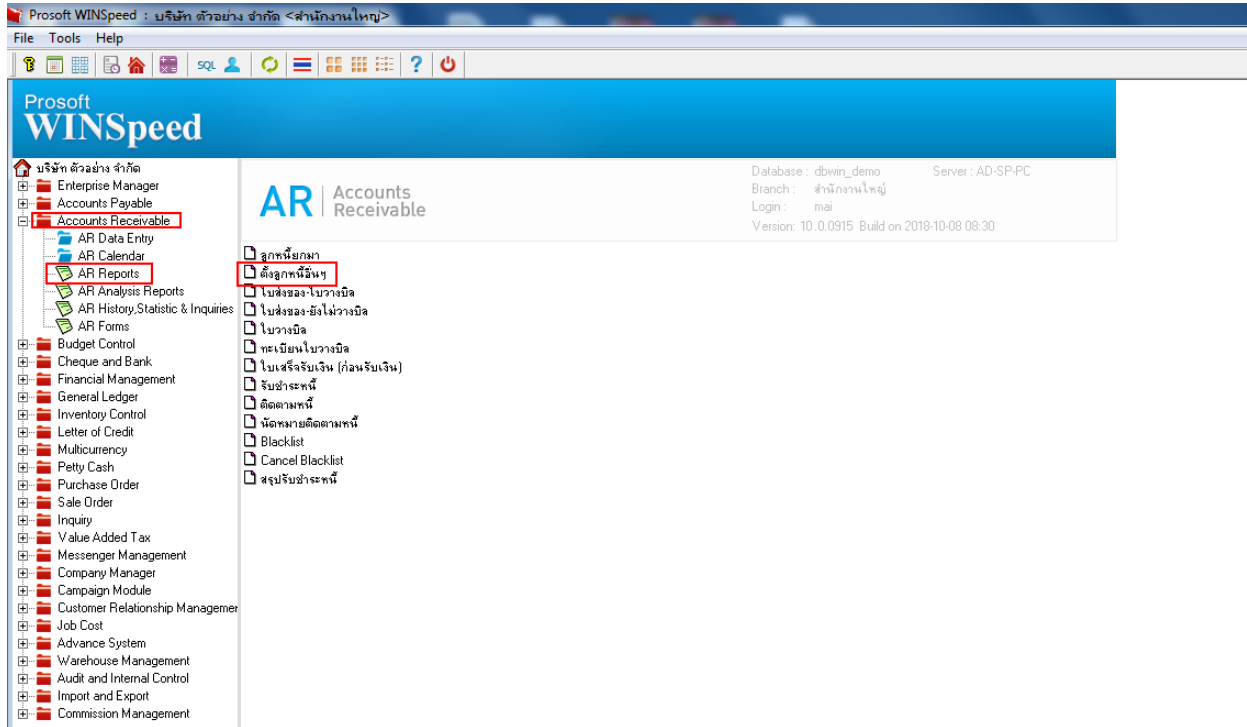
Prosoft WINSpeed : บริษัท ตัวอย่าง จำกัด <สำนักงานใหญ่>

File Tools Help

SQL

Prosoft
WINSpeed

บริษัท ตัวอย่าง จำกัด
Enterprise Manager
Accounts Payable
Accounts Receivable
AR Data Entry
AR Calendar
AR Reports
AR Analysis Reports
AR History,Statistic & Inquiries
AR Forms
Budget Control
Cheque and Bank
Financial Management
General Ledger
Inventory Control
Letter of Credit
Multicurrency
Petty Cash
Purchase Order
Sale Order
Inquiry
Value Added Tax
Messenger Management
Company Manager
Campaign Module
Customer Relationship Managemer
Job Cost
Advance System
Warehouse Management
Audit and Internal Control
Import and Export
Commission Management

AR | Accounts Receivable

Database : dbwin_demo Server : AD-SP-PC
Branch : สำนักงานใหญ่
Login : mai
Version: 10.0.0915 Build on 2018-10-08 08:30

ลูกหนี้ยกมา
ตั้งลูกหนี้อื่นๆ
ใบส่งของ-ใบวางบิล
ใบส่งของ-ยังไม่วางบิล
ใบวางบิล
ทะเบียนใบวางบิล
ใบเสร็จรับเงิน (ก่อนรับเงิน)
รับชำระหนี้
ติดตามหนี้
นัดหมายติดตามหนี้
Blacklist
Cancel Blacklist
สรุปรับชำระหนี้